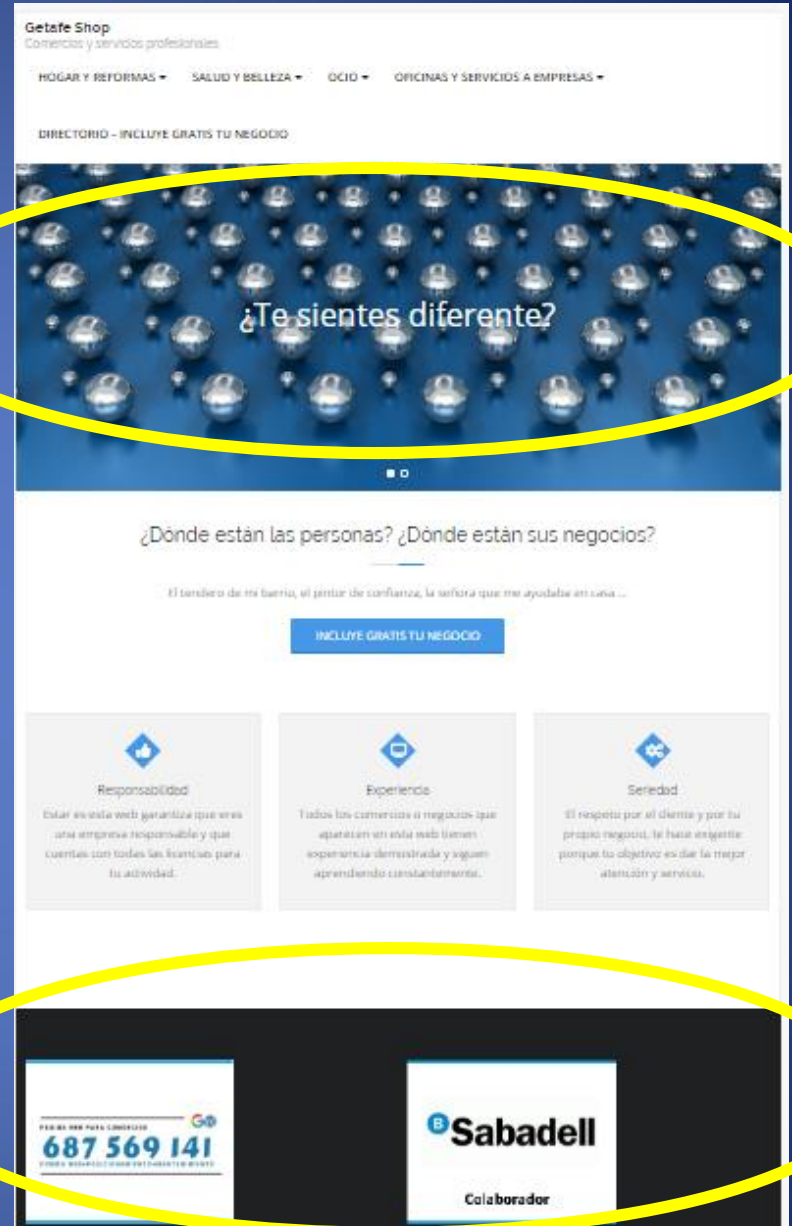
Getafe Shop
Comercios y servicios profesionales

HOGAR Y REFORMAS ▾ SALUD Y BELLEZA ▾ OCIO ▾ OFICINAS Y SERVICIOS A EMPRESAS ▾

DIRECTORIO – INCLUYE GRATIS TU NEGOCIO

¿Te sientes diferente?

¿Dónde están las personas? ¿Dónde están sus negocios?

El tendero de mi barrio, el pintor de confianza, la señora que me ayudaba en casa ...

INCLUYE GRATIS TU NEGOCIO

Responsabilidad
Estar en esta web garantiza que eres una empresa responsable y que cuentas con todas las licencias para tu actividad.

Experiencia
Todos los comercios o negocios que aparecen en esta web tienen experiencia demostrada y siguen aprendiendo constantemente.

Seriedad
El respeto por el cliente y por tu propio negocio, te hace exigente porque tu objetivo es dar la mejor atención y servicio.

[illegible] GO
687 569 141
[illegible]

Sabadell
Colaborador